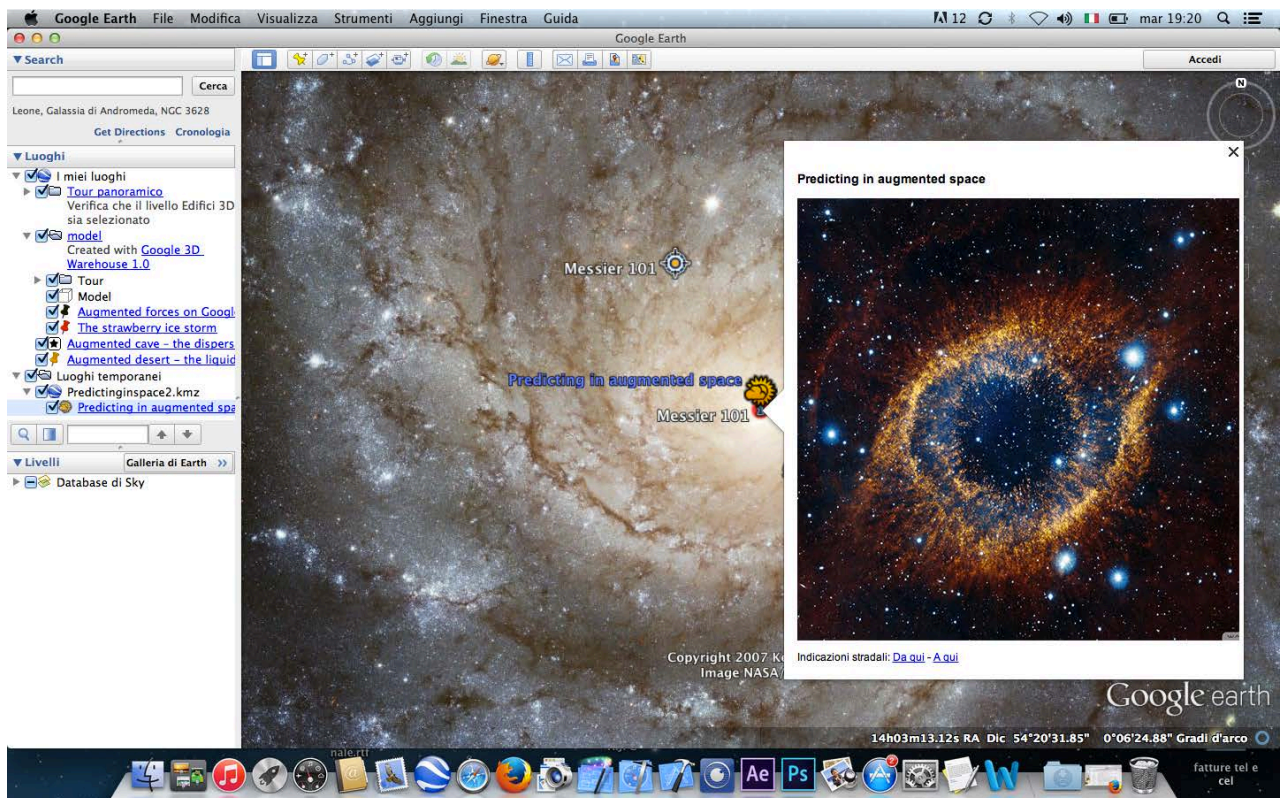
Google Earth File Modifica Visualizza Strumenti Aggiungi Finestra Guida

12 mar 19:20

Google Earth

▼Search

Cerca

Leone, Galassia di Andromeda, NGC 3628

Get Directions Cronologia

▼Luoghi

I miei luoghi

Tour panoramico

Verifica che il livello Edifici 3D sia selezionato

model

Created with Google 3D Warehouse 1.0

Tour

Model

Augmented forces on Googl

The strawberry ice storm

Augmented cave - the dispers

Augmented desert - the liquid

Luoghi temporanei

Predictinginspace2.kmz

Predicting in augmented spa

▼Livelli

Galleria di Earth

Database di Sky

Accedi

Messier 101

Predicting in augmented space

Messier 101

Predicting in augmented space

Indicazioni stradali: Da qui - A qui

Copyright 2007 K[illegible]

Image NASA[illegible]

Google earth

14h03m13.12s RA Dic 54°20'31.85" 0°06'24.88" Gradi d'arco

nale.rtf

Ae

Ps

fatture tel e cel